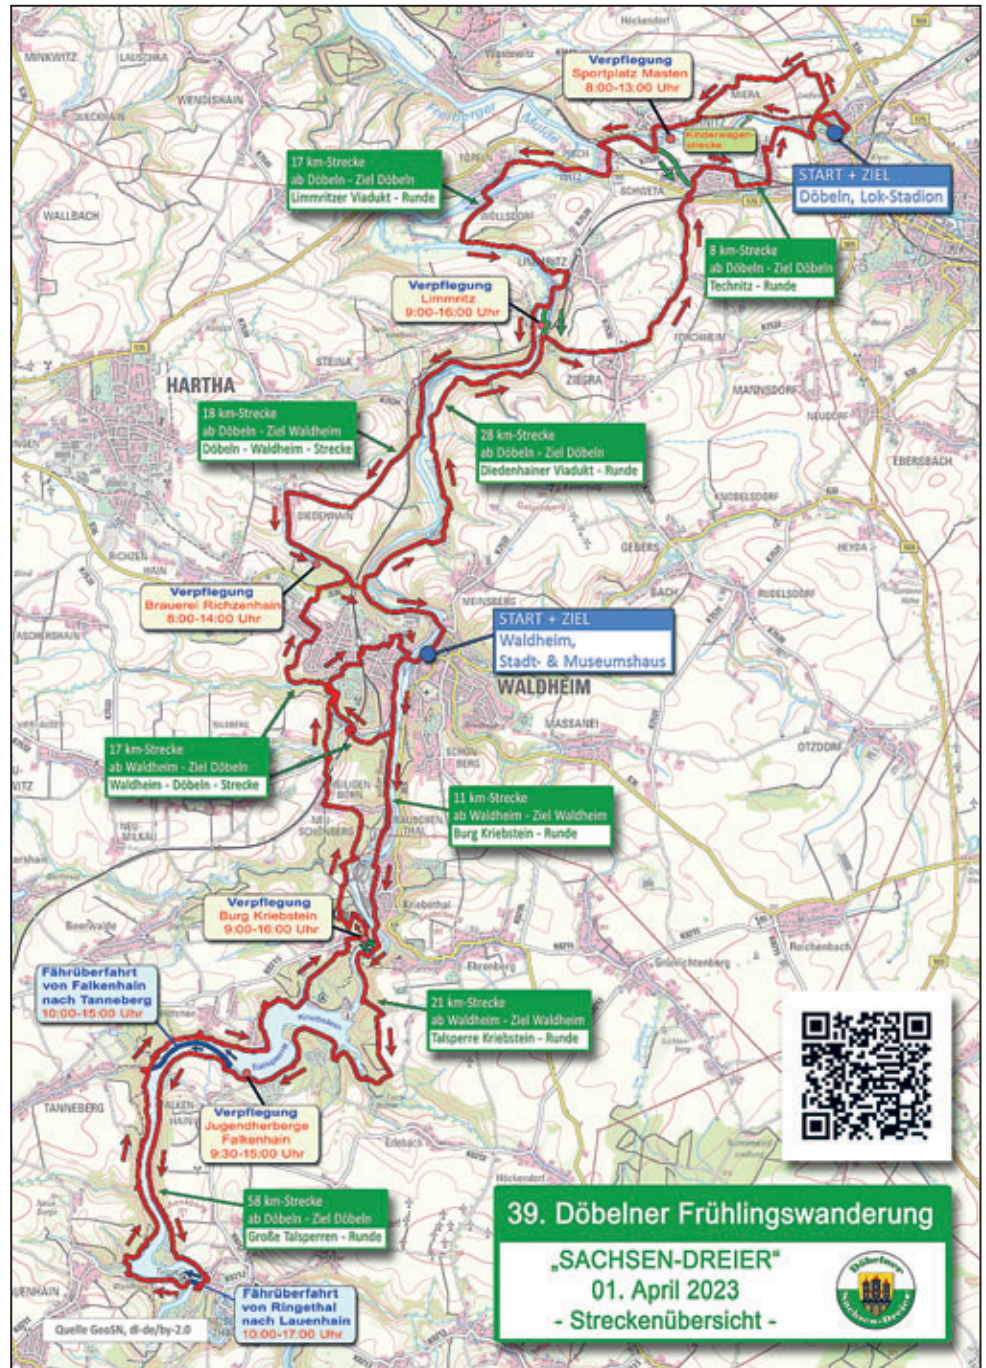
Verpflegung
Sportplatz Masten
8:00-13:00 Uhr

Kinderwagen-strecke

START + ZIEL
Döbeln, Lok-Stadion

17 km-Strecke
ab Döbeln - Ziel Döbeln
Limmritzer Viadukt - Runde

8 km-Strecke
ab Döbeln - Ziel Döbeln
Technitz - Runde

Verpflegung
Limmritz
9:00-16:00 Uhr

HARTHA

18 km-Strecke
ab Döbeln - Ziel Waldheim
Döbeln - Waldheim - Strecke

28 km-Strecke
ab Döbeln - Ziel Döbeln
Diedenhainer Viadukt - Runde

Verpflegung
Brauerei Richzenhain
8:00-14:00 Uhr

START + ZIEL
Waldheim,
Stadt- & Museumshaus

WALDHEIM

17 km-Strecke
ab Waldheim - Ziel Döbeln
Waldheim - Döbeln - Strecke

11 km-Strecke
ab Waldheim - Ziel Waldheim
Burg Kriebstein - Runde

Verpflegung
Burg Kriebstein
9:00-16:00 Uhr

Fährüberfahrt
von Falkenhain
nach Tanneberg
10:00-15:00 Uhr

21 km-Strecke
ab Waldheim - Ziel Waldheim
Talsperre Kriebstein - Runde

Verpflegung
Jugendherberge
Falkenhain
9:30-15:00 Uhr

TANNEBERG

58 km-Strecke
ab Döbeln - Ziel Döbeln
Große Talsperren - Runde

Fährüberfahrt
von Ringethal
nach Lauenhain
10:00-17:00 Uhr

Quelle GeoSN, dl-de/by-2.0

39. Döbelner Frühlingswanderung
„SACHSEN-DREIER“
01. April 2023
- Streckenübersicht -

Döbelner Sachsen-Dreier